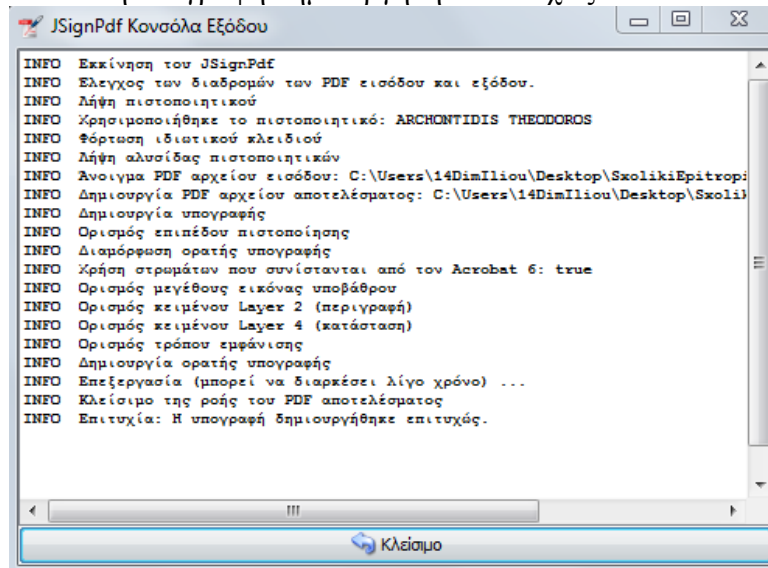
JSignPdf Κονσόλα Εξόδου

INFO Εκκίνηση του JSignPdf
INFO Ελεγχος των διαδρομών των PDF εισόδου και εξόδου.
INFO Λήψη πιστοποιητικού
INFO Χρησιμοποιήθηκε το πιστοποιητικό: ARCHONTIDIS THEODOROS
INFO Φόρτωση ιδιωτικού κλειδιού
INFO Λήψη αλυσίδας πιστοποιητικών
INFO Ανοιγμα PDF αρχείου εισόδου: C:\Users\14DimIliou\Desktop\SxolikiEpitropi
INFO Δημιουργία PDF αρχείου αποτελέσματος: C:\Users\14DimIliou\Desktop\Sxolik
INFO Δημιουργία υπογραφής
INFO Ορισμός επιπέδου πιστοποίησης
INFO Διαμόρφωση ορατής υπογραφής
INFO Χρήση στρωμάτων που συνίστανται από τον Acrobat 6: true
INFO Ορισμός μεγέθους εικόνας υποβάθρου
INFO Ορισμός κειμένου Layer 2 (περιγραφή)
INFO Ορισμός κειμένου Layer 4 (κατάσταση)
INFO Ορισμός τρόπου εμφάνισης
INFO Δημιουργία ορατής υπογραφής
INFO Επεξεργασία (μπορεί να διαρκέσει λίγο χρόνο) ...
INFO Κλείσιμο της ροής του PDF αποτελέσματος
INFO Επιτυχία: Η υπογραφή δημιουργήθηκε επιτυχώς.

Κλείσιμο